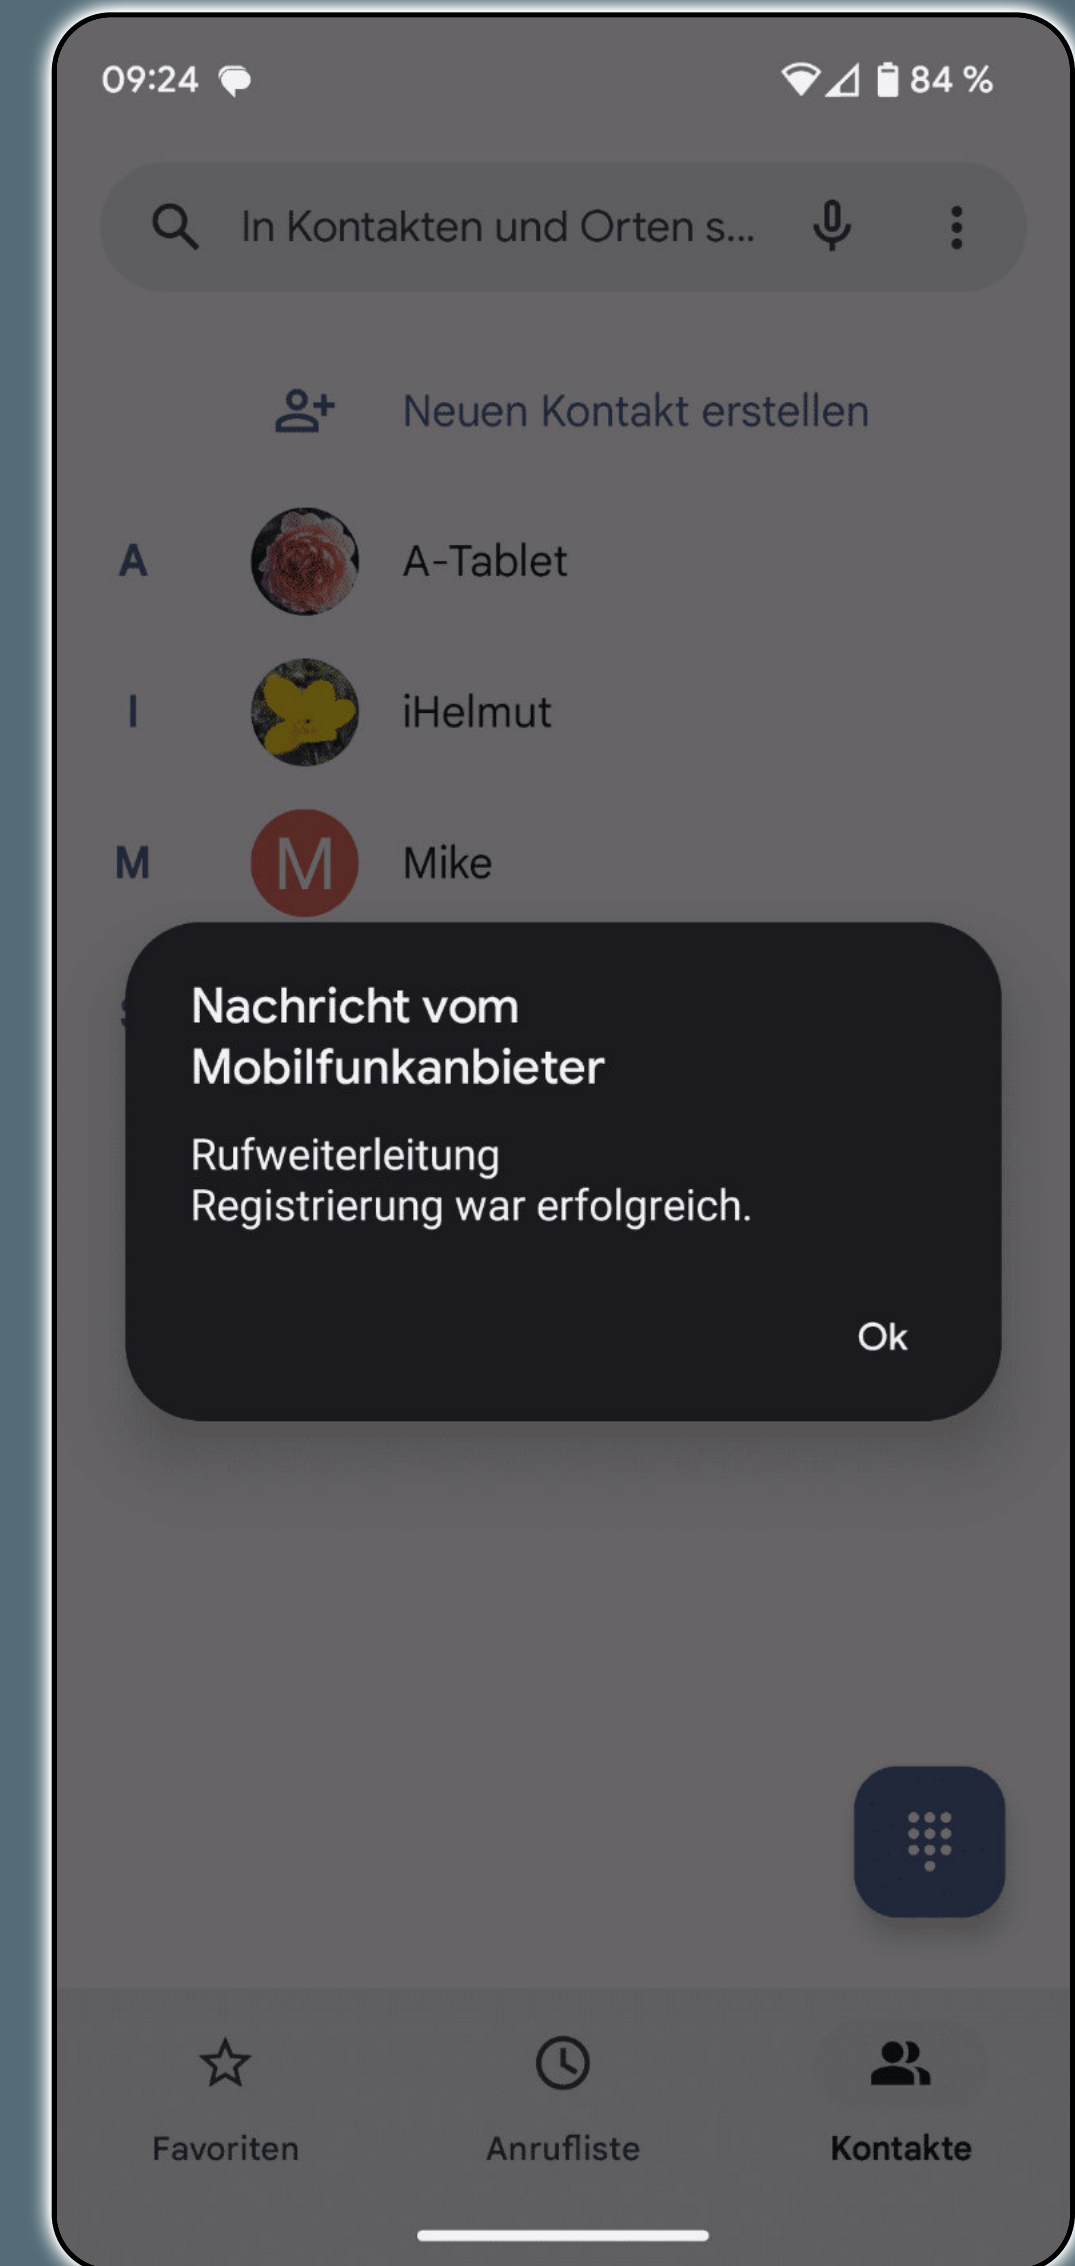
09:24

84 %

In Kontakten und Orten s...

Neuen Kontakt erstellen

A

A-Tablet

I

iHelmut

M

M

Mike

Nachricht vom Mobilfunkanbieter

Rufweiterleitung
Registrierung war erfolgreich.

Ok

Favoriten

Anrufliste

Kontakte